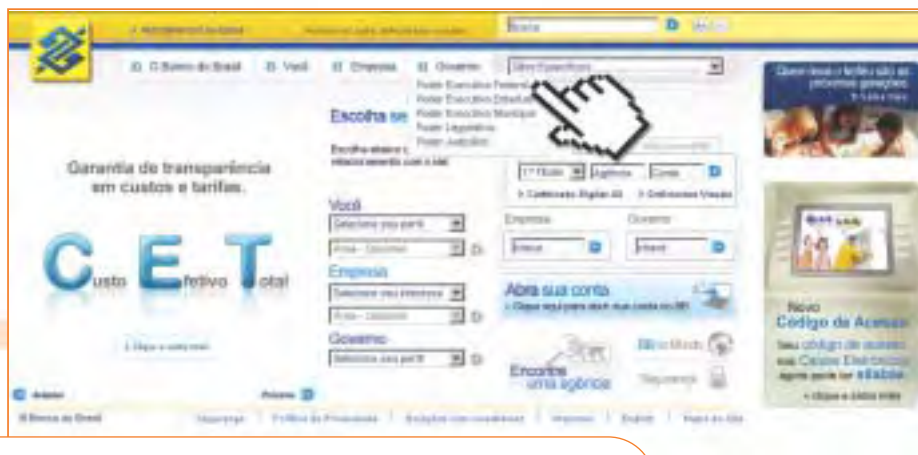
Busca

O Banco do Brasil | Você | Empresa | Governo | Sites Específicos

Poder Executivo Federal
Poder Executivo Estadual
Poder Executivo Municipal
Poder Legislativo
Poder Judiciário

Escolha se

Garantia de transparência em custos e tarifas.

Custo Efetivo Total

Você
Selecione seu perfil
Empresa
Selecione seu interesse
Governo
Selecione seu perfil

1º Titular | Agência | Conta
Certificado Digital A3 | Certificado Virtual

Empresa | Governo

Abra sua conta

Encontre uma agência

BB no Mundo

Segurança

Novo Código de Acesso

Anterior | Próximo

© Banco do Brasil | Segurança | Política de Privacidade | Relações com Investidores | Imprensa | English | Mapa do Site